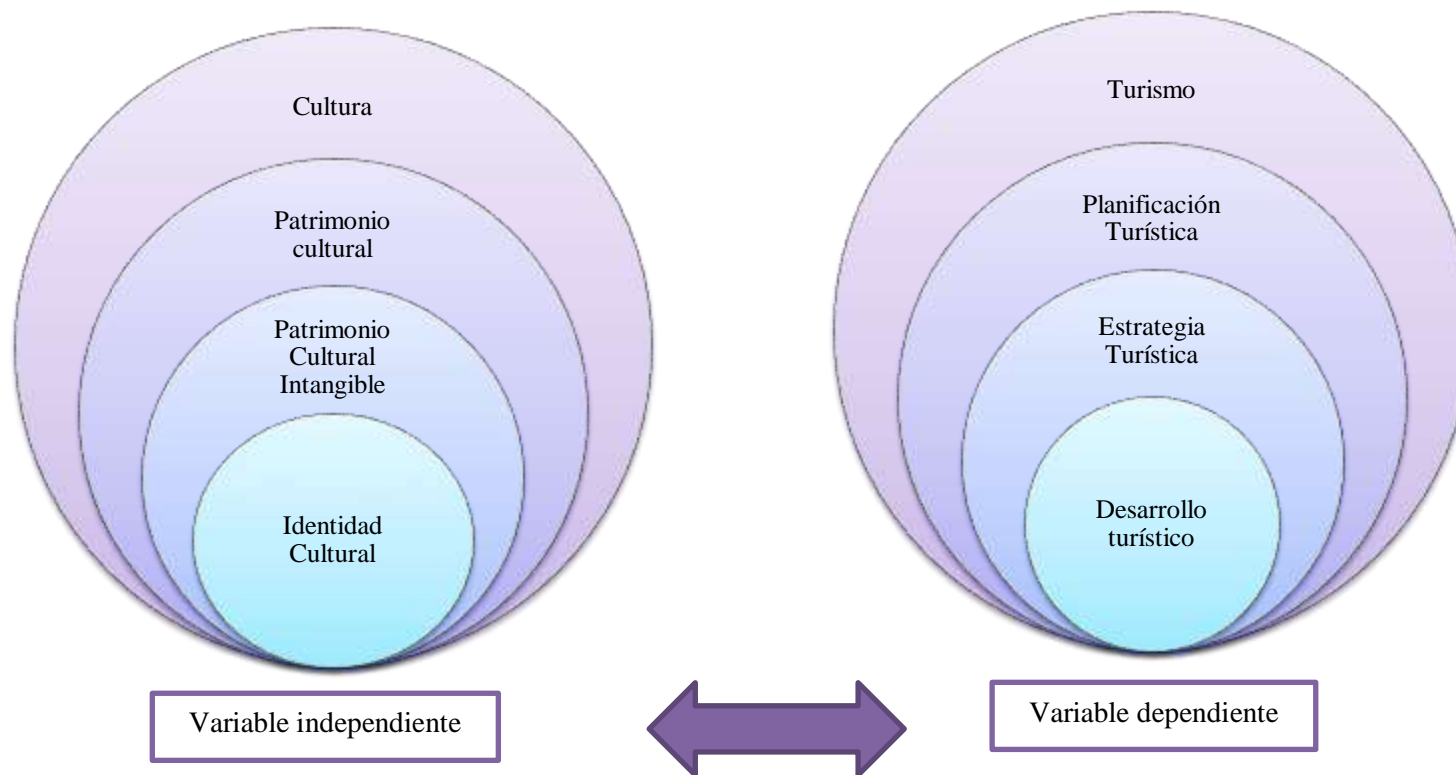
Cultura

Patrimonio cultural

Patrimonio Cultural Intangible

Identidad Cultural

Turismo

Planificación Turística

Estrategia Turística

Desarrollo turístico

Variable independiente

Variable dependiente